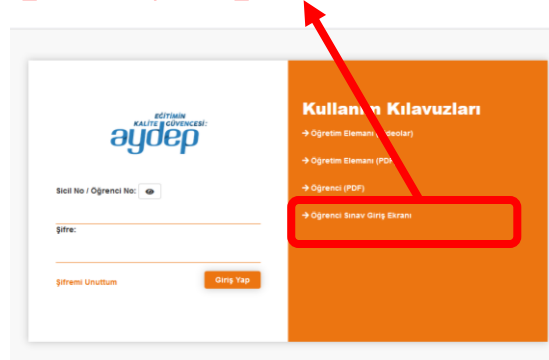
EĞİTİMİN
KALİTE GÜVENCESİ:
aydep

Sicil No / Öğrenci No:

Şifre:

Şifremi Unuttum

Giriş Yap

Kullan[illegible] Kılavuzları

→ Öğretim Elemanı ([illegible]deolar)

→ Öğretim Elemanı (PD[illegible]

→ Öğrenci (PDF)

→ Öğrenci Sınav Giriş Ekranı